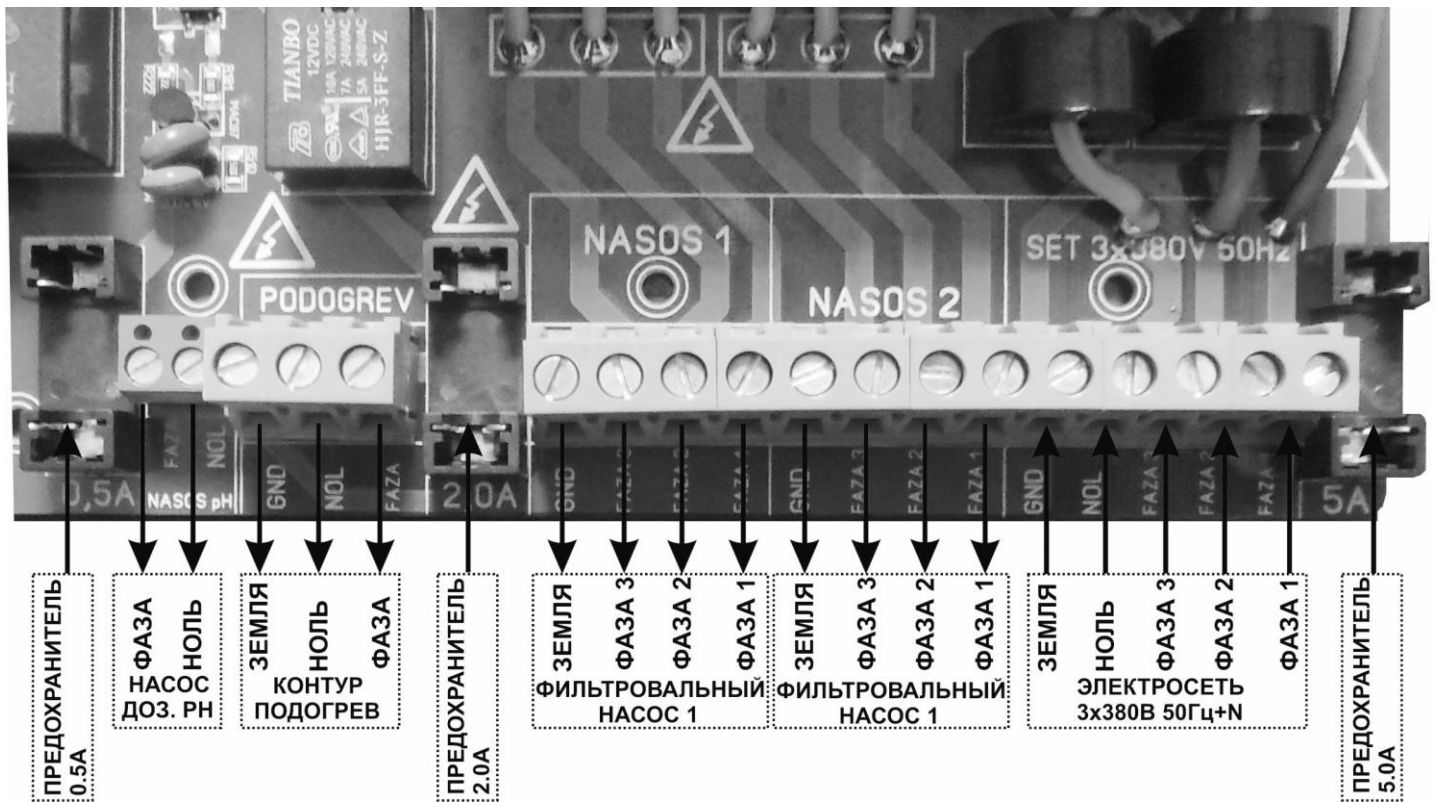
TIANBO
12VDC
HJR-3FF-S-Z

PODOGREV
NASOS 1
NASOS 2
SET 3x380V 50Hz

0,5A
NASOS pH
FAZA
NOL
GND
NOL
FAZA
2.0A
GND
FAZA 3
FAZA 2
FAZA 1
GND
FAZA 3
FAZA 2
FAZA 1
GND
NOL
FAZA
FAZA
FAZA
5A

ПРЕДОХРАНИТЕЛЬ 0.5A

ФАЗА
НОЛЬ
НАСОС ДОЗ. PH

ЗЕМЛЯ
НОЛЬ
ФАЗА
КОНТУР ПОДОГРЕВ

ПРЕДОХРАНИТЕЛЬ 2.0A

ЗЕМЛЯ
ФАЗА 3
ФАЗА 2
ФАЗА 1
ФИЛЬТРОВАЛЬНЫЙ НАСОС 1

ЗЕМЛЯ
ФАЗА 3
ФАЗА 2
ФАЗА 1
ФИЛЬТРОВАЛЬНЫЙ НАСОС 1

ЗЕМЛЯ
НОЛЬ
ФАЗА 3
ФАЗА 2
ФАЗА 1
ЭЛЕКТРОСЕТЬ 3x380В 50Гц+N

ПРЕДОХРАНИТЕЛЬ 5.0A